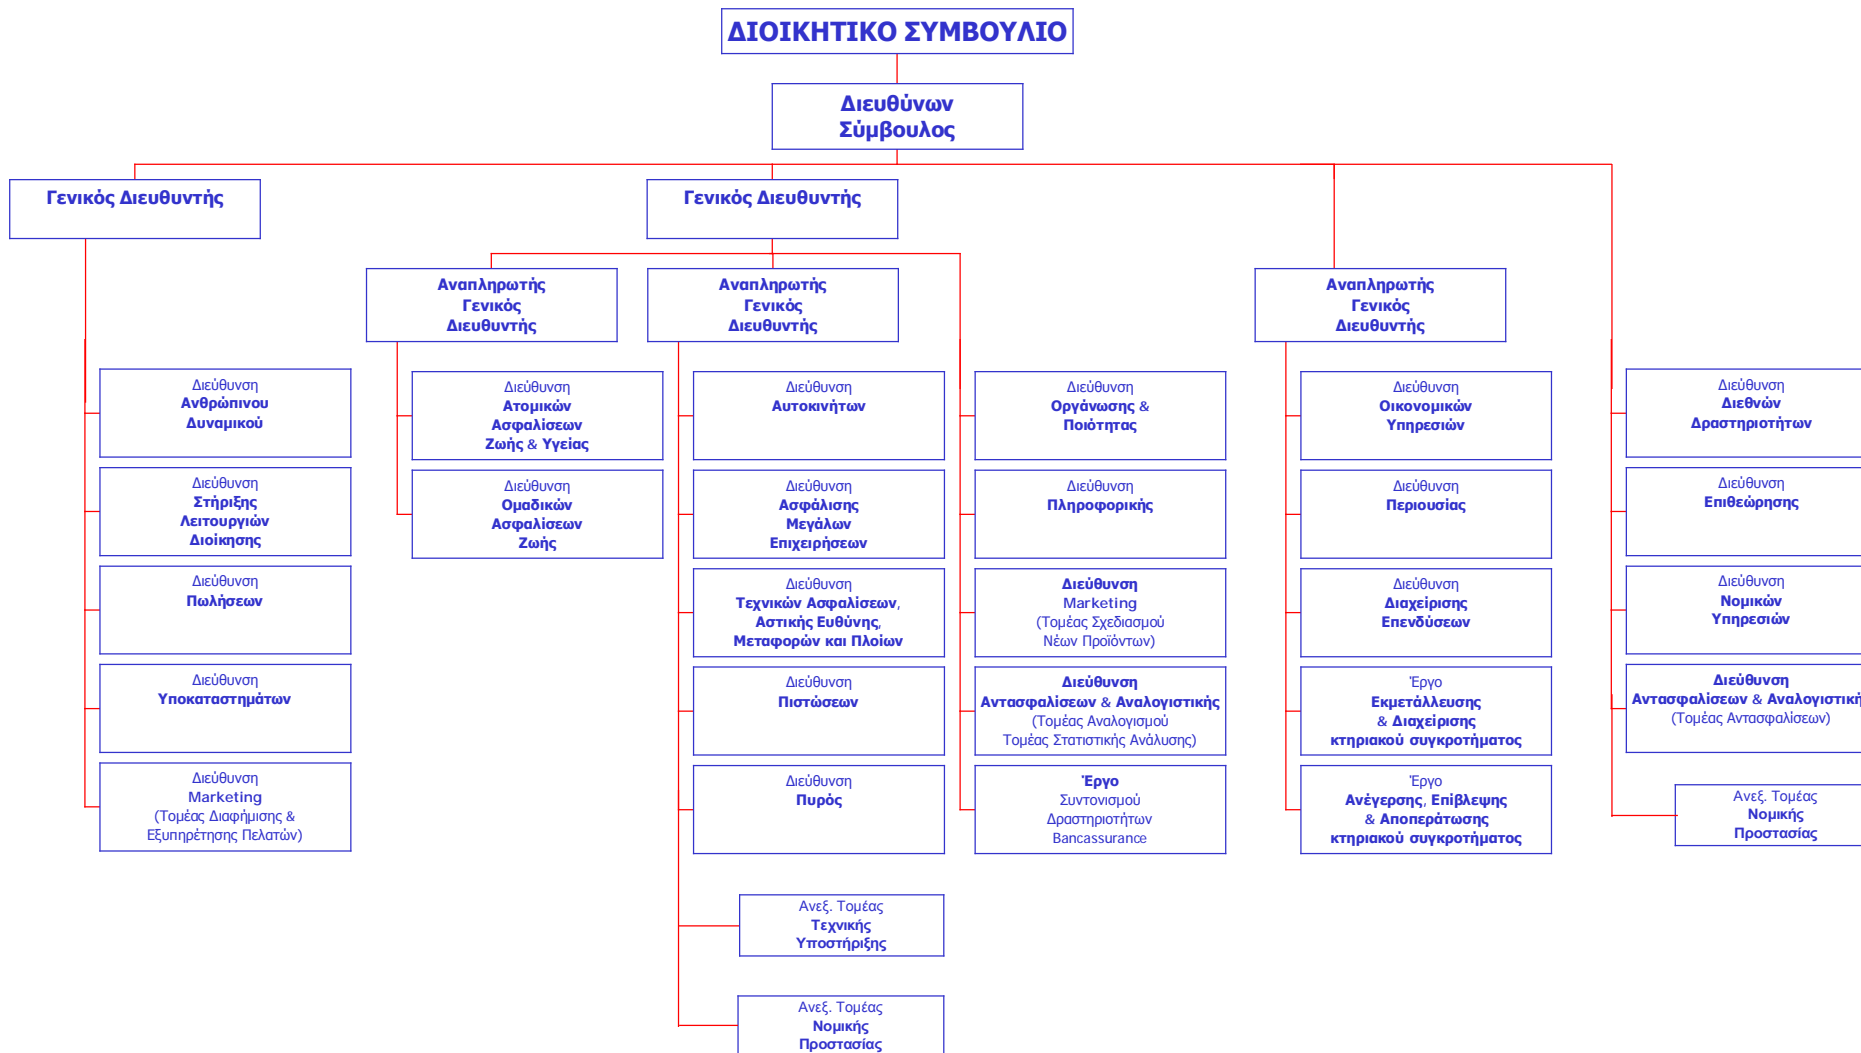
ΔΙΟΙΚΗΤΙΚΟ ΣΥΜΒΟΥΛΙΟ

Διευθύνων Σύμβουλος

Γενικός Διευθυντής

Γενικός Διευθυντής

Αναπληρωτής Γενικός Διευθυντής

Αναπληρωτής Γενικός Διευθυντής

Αναπληρωτής Γενικός Διευθυντής

Διεύθυνση Ανθρώπινου Δυναμικού

Διεύθυνση Στήριξης Λειτουργιών Διοίκησης

Διεύθυνση Πωλήσεων

Διεύθυνση Υποκαταστημάτων

Διεύθυνση Marketing (Τομέας Διαφήμισης & Εξυπηρέτησης Πελατών)

Διεύθυνση Ατομικών Ασφαλίσεων Ζωής & Υγείας

Διεύθυνση Ομαδικών Ασφαλίσεων Ζωής

Διεύθυνση Αυτοκινήτων

Διεύθυνση Ασφάλισης Μεγάλων Επιχειρήσεων

Διεύθυνση Τεχνικών Ασφαλίσεων, Αστικής Ευθύνης, Μεταφορών και Πλοίων

Διεύθυνση Πιστώσεων

Διεύθυνση Πυρός

Ανεξ. Τομέας Τεχνικής Υποστήριξης

Ανεξ. Τομέας Νομικής Προστασίας

Διεύθυνση Οργάνωσης & Ποιότητας

Διεύθυνση Πληροφορικής

Διεύθυνση Marketing (Τομέας Σχεδιασμού Νέων Προϊόντων)

Διεύθυνση Αντασφαλίσεων & Αναλογιστικής (Τομέας Αναλογισμού Τομέας Στατιστικής Ανάλυσης)

Έργο Συντονισμού Δραστηριοτήτων Bancassurance

Διεύθυνση Οικονομικών Υπηρεσιών

Διεύθυνση Περιουσίας

Διεύθυνση Διαχείρισης Επενδύσεων

Έργο Εκμετάλλευσης & Διαχείρισης κτηριακού συγκροτήματος

Έργο Ανέγερσης, Επίβλεψης & Αποπεράτωσης κτηριακού συγκροτήματος

Διεύθυνση Διεθνών Δραστηριοτήτων

Διεύθυνση Επιθεώρησης

Διεύθυνση Νομικών Υπηρεσιών

Διεύθυνση Αντασφαλίσεων & Αναλογιστική (Τομέας Αντασφαλίσεων)

Ανεξ. Τομέας Νομικής Προστασίας